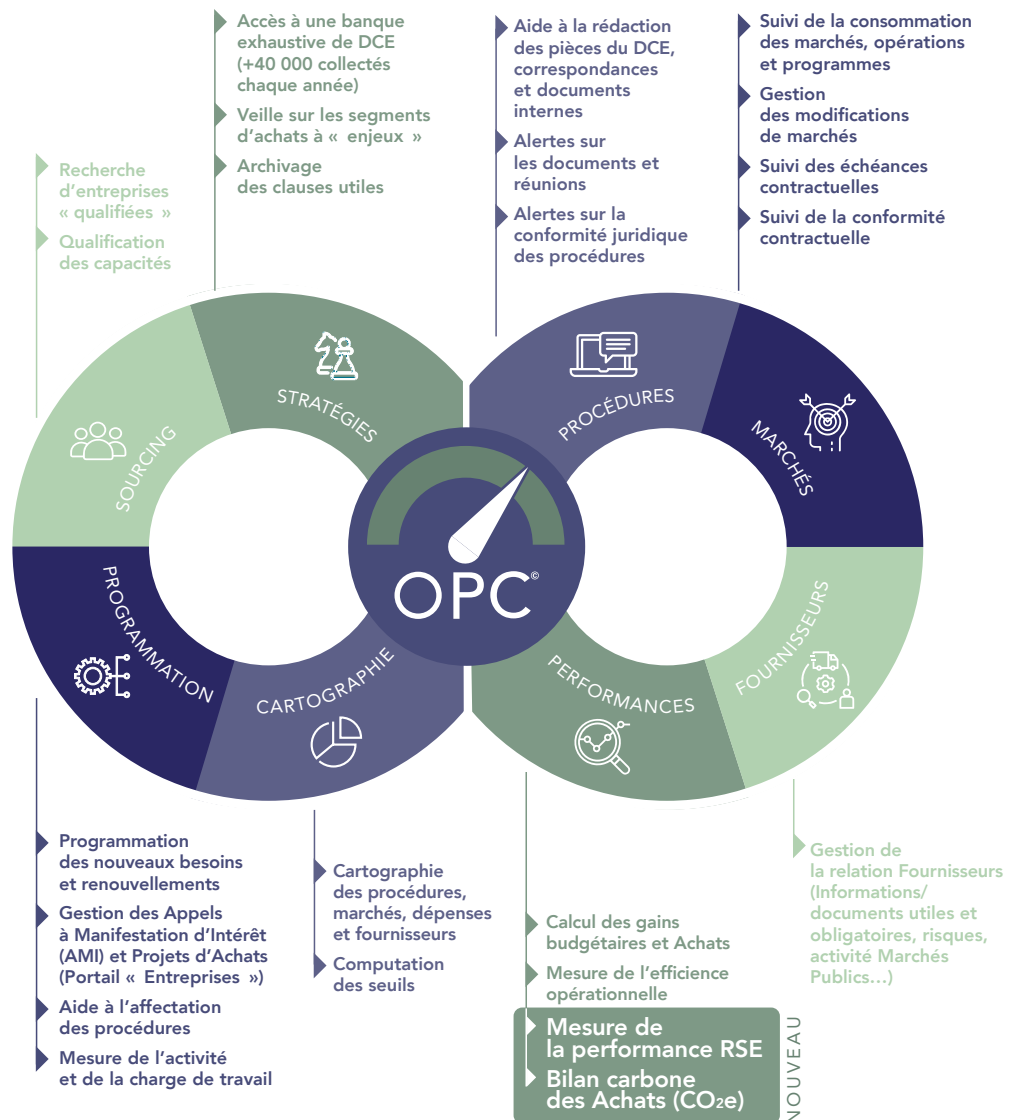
Recherche d'entreprises « qualifiées »

Qualification des capacités

Accès à une banque exhaustive de DCE (+40 000 collectés chaque année)

Veille sur les segments d'achats à « enjeux »

Archivage des clauses utiles

Aide à la rédaction des pièces du DCE, correspondances et documents internes

Alertes sur les documents et réunions

Alertes sur la conformité juridique des procédures

Suivi de la consommation des marchés, opérations et programmes

Gestion des modifications de marchés

Suivi des échéances contractuelles

Suivi de la conformité contractuelle

SOURCING

STRATÉGIES

PROCÉDURES

MARCHÉS

PROGRAMMATION

CARTOGRAPHIE

OPC©

PERFORMANCES

FOURNISSEURS

Programmation des nouveaux besoins et renouvellements

Gestion des Appels à Manifestation d'Intérêt (AMI) et Projets d'Achats (Portail « Entreprises »)

Aide à l'affectation des procédures

Mesure de l'activité et de la charge de travail

Cartographie des procédures, marchés, dépenses et fournisseurs

Computation des seuils

Calcul des gains budgétaires et Achats

Mesure de l'efficience opérationnelle

Mesure de la performance RSE

Bilan carbone des Achats ($CO_2e$)

NOUVEAU

Gestion de la relation Fournisseurs (Informations/ documents utiles et obligatoires, risques, activité Marchés Publics…)